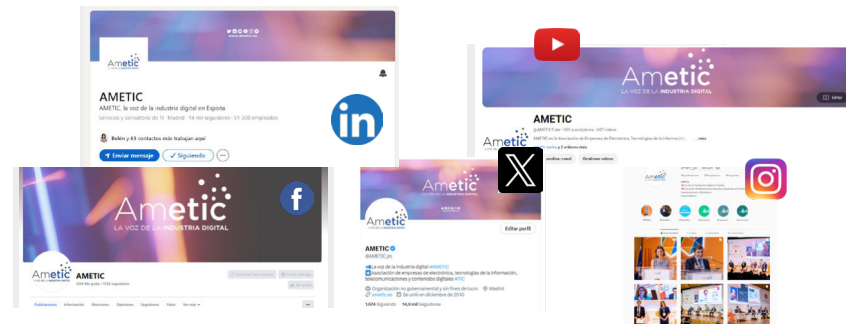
AMETIC

AMETIC, la voz de la industria digital en España

Servicios y consultoría de TI · Madrid · 14 mil seguidores · 51-200 empleados

Belén y 63 contactos más trabajan aquí

Enviar mensaje

Siguiendo

AMETIC

LA VOZ DE LA INDUSTRIA DIGITAL

AMETIC

AMETIC en la Asociación de Empresas de Electrónica, Tecnologías de la Información

AMETIC

LA VOZ DE LA INDUSTRIA DIGITAL

AMETIC

Publicaciones Información Menciones Opiniones Seguidores Fotos Ver más

AMETIC

LA VOZ DE LA INDUSTRIA DIGITAL

Editar perfil

AMETIC

@AMETIC_es

La voz de la industria digital #AMETIC

Asociación de empresas de electrónica, tecnologías de la información, telecomunicaciones y contenidos digitales #TIC

Organización no gubernamental y sin fines de lucro · Madrid

ametic.es · Se unió en diciembre de 2010

1.674 Siguiendo 14,6 mil Seguidores

AMETIC